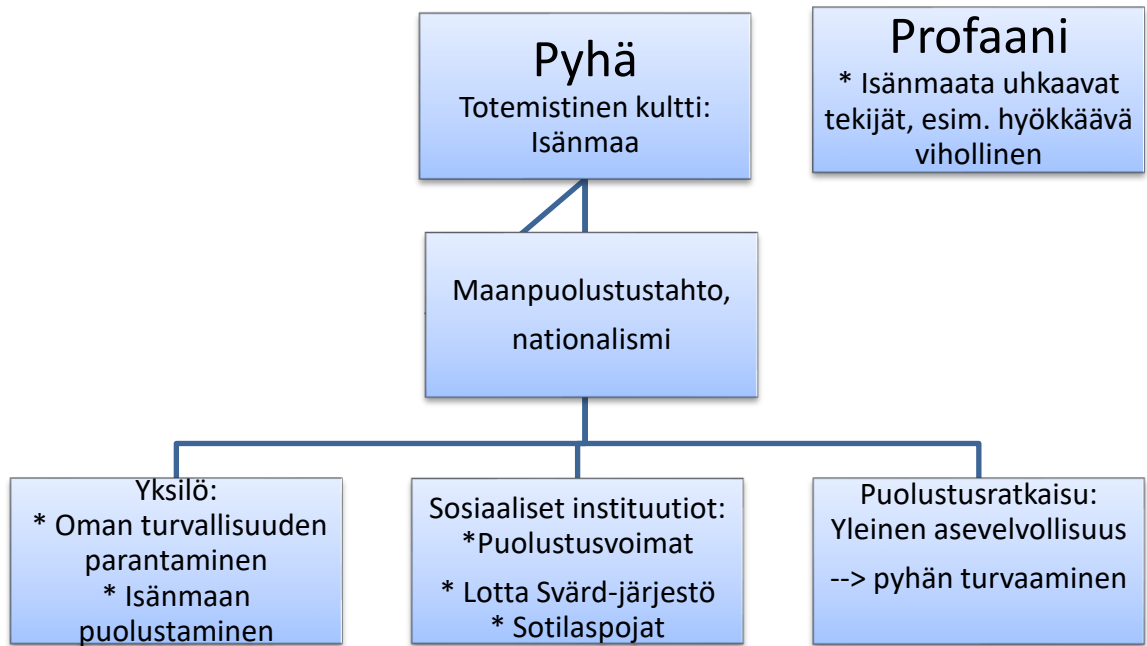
Pyhä
Totemistinen kultti: Isänmaa

Profaani
* Isänmaata uhkaavat tekijät, esim. hyökkäävä vihollinen

Maanpuolustustahto, nationalismi

Yksilö:
* Oman turvallisuuden parantaminen
* Isänmaan puolustaminen

Sosiaaliset instituutiot:
*Puolustusvoimat
* Lotta Svärd-järjestö
* Sotilaspojat

Puolustusratkaisu:
Yleinen asevelvollisuus
--> pyhän turvaaminen